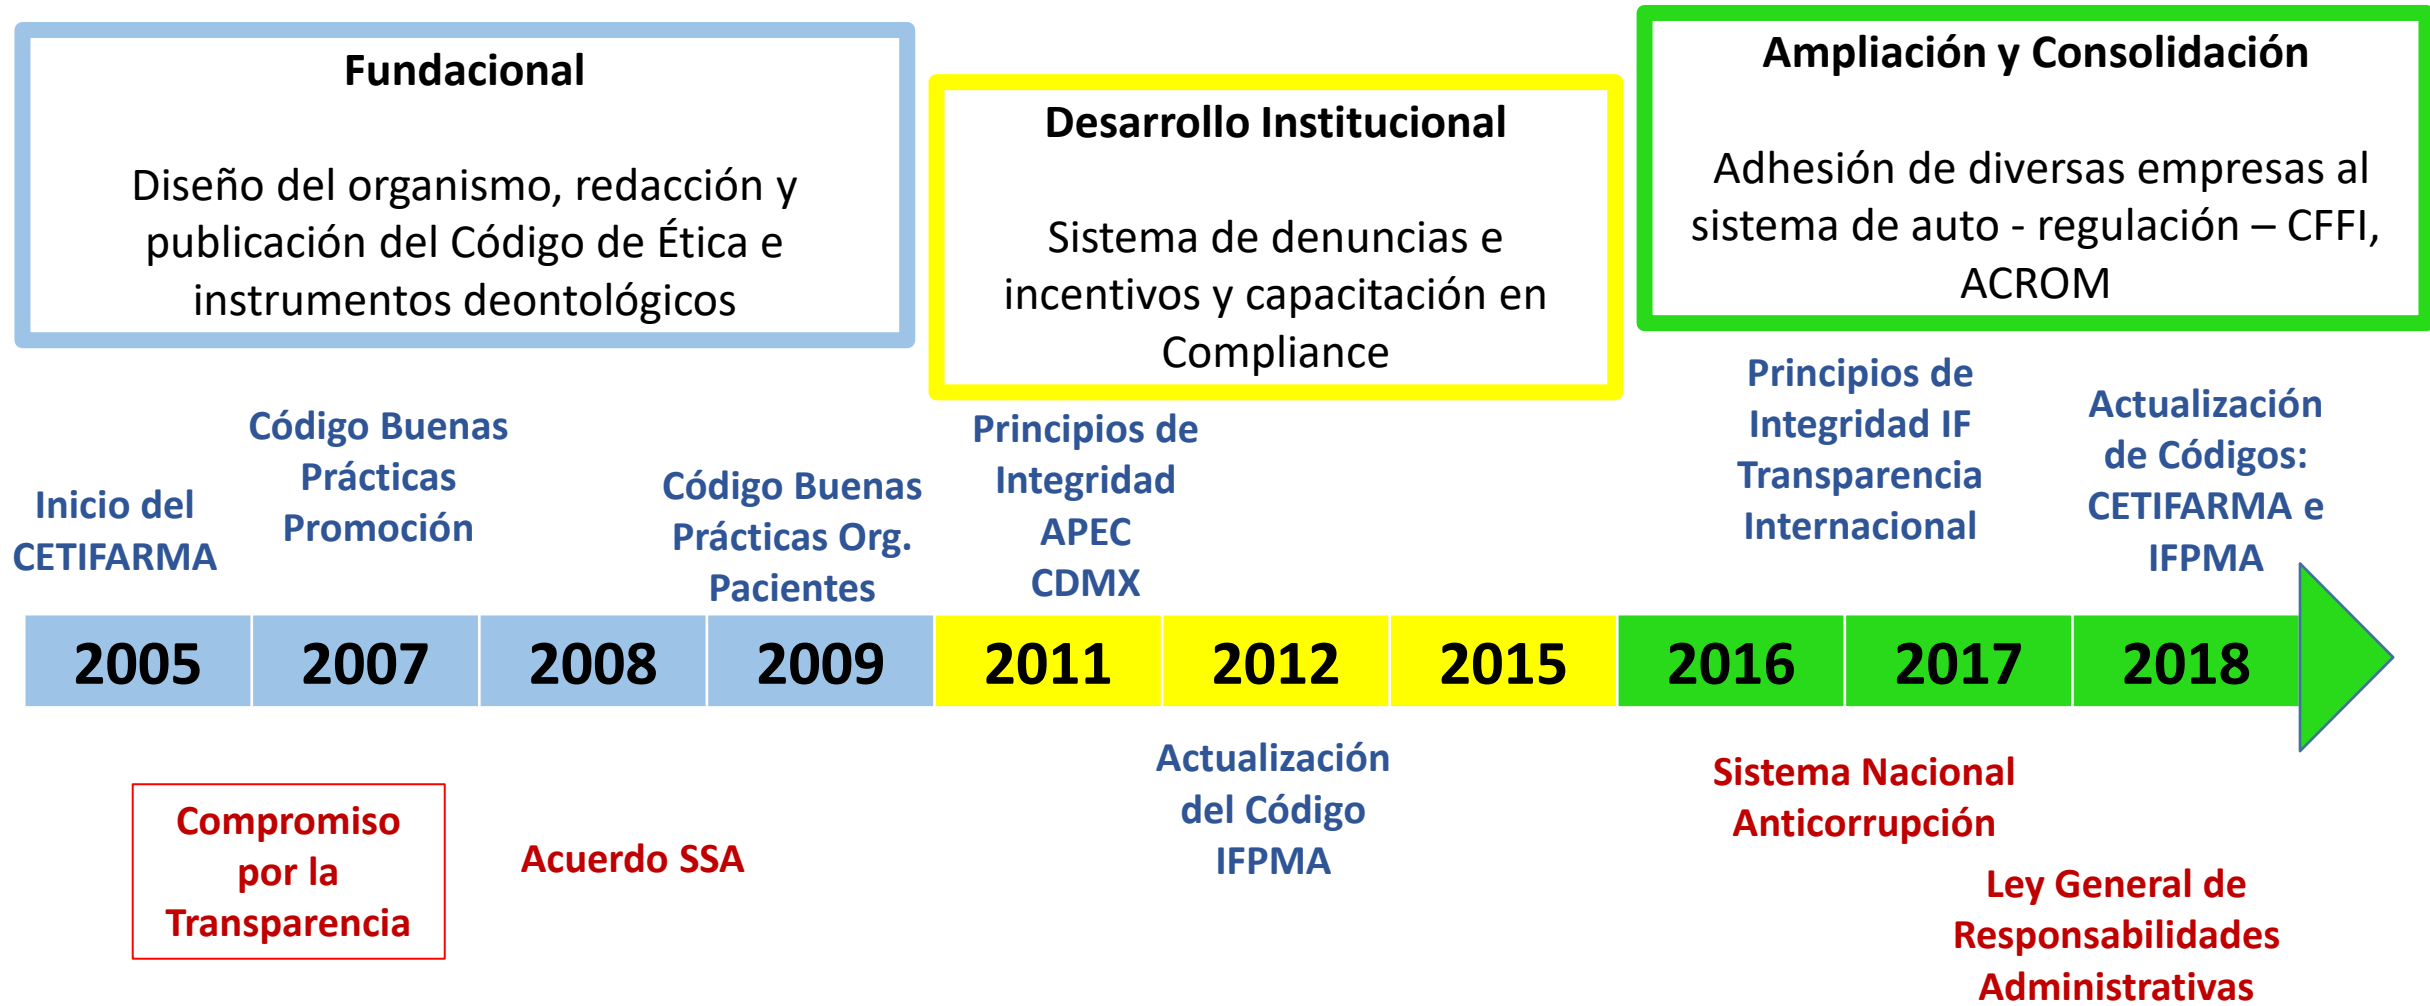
Fundacional

Diseño del organismo, redacción y publicación del Código de Ética e instrumentos deontológicos

Desarrollo Institucional

Sistema de denuncias e incentivos y capacitación en Compliance

Ampliación y Consolidación

Adhesión de diversas empresas al sistema de auto - regulación – CFFI, ACROM

Inicio del CETIFARMA

Código Buenas Prácticas Promoción

Código Buenas Prácticas Org. Pacientes

Principios de Integridad APEC CDMX

Principios de Integridad IF Transparencia Internacional

Actualización de Códigos: CETIFARMA e IFPMA

| 2005 | 2007 | 2008 | 2009 | 2011 | 2012 | 2015 | 2016 | 2017 | 2018 |
|---|---|---|---|---|---|---|---|---|---|

Compromiso por la Transparencia

Acuerdo SSA

Actualización del Código IFPMA

Sistema Nacional Anticorrupción

Ley General de Responsabilidades Administrativas